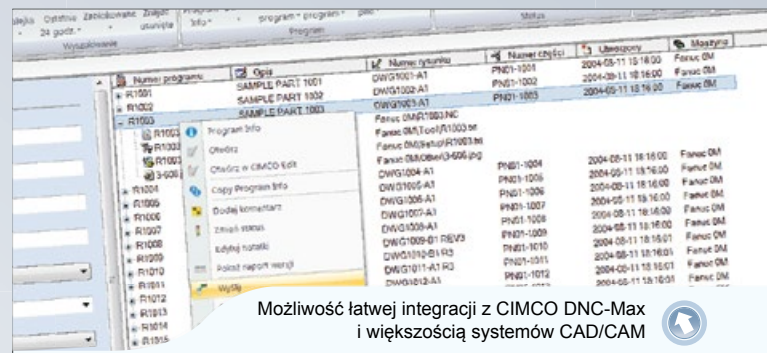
Ostatnie Zablokowane Znajdź
24 godz. usunięte
Wyszukiwanie
Program Info
program program
Program
Maszyna

| Numer programu | Opis | Numer rysunku | Numer części | Utworzony | Maszyny |
|---|---|---|---|---|---|
| R1001 | SAMPLE PART 1001 | DWG1001-A1 | PN01-1001 | 2004-08-11 18:16:00 | Fanuc 0M |
| R1002 | SAMPLE PART 1002 | DWG1002-A1 | PN01-1002 | 2004-08-11 18:16:00 | Fanuc 0M |
| R1003 | SAMPLE PART 1003 | DWG1003-A1 | PN01-1003 | 2004-08-11 18:16:00 | Fanuc 0M |
| R1003 | | Fanuc 0M\R1003.NC | | | |
| R1003 | | Fanuc 0M\Tool\R1003.txt | | | |
| R1003 | | Fanuc 0M\Setup\R1003.txt | | | |
| 3-606 | | Fanuc 0M\Other\3-606.jpg | | | |
| R1004 | | DWG1004-A1 | PN01-1004 | 2004-08-11 18:16:00 | Fanuc 0M |
| R1005 | | DWG1005-A1 | PN01-1005 | 2004-08-11 18:16:00 | Fanuc 0M |
| R1006 | | DWG1006-A1 | PN01-1006 | 2004-08-11 18:16:00 | Fanuc 0M |
| R1007 | | DWG1007-A1 | PN01-1007 | 2004-08-11 18:16:00 | Fanuc 0M |
| R1008 | | DWG1008-A1 | PN01-1008 | 2004-08-11 18:16:00 | Fanuc 0M |
| R1009 | | DWG1009-01 REV3 | PN01-1009 | 2004-08-11 18:16:01 | Fanuc 0M |
| R1010 | | DWG1010-B1 R3 | PN01-1010 | 2004-08-11 18:16:01 | Fanuc 0M |
| R1011 | | DWG1011-A1 R3 | PN01-1011 | 2004-08-11 18:16:01 | Fanuc 0M |
| R1012 | | DWG1012-A1 | PN01-1012 | 2004-08-11 18:16:01 | Fanuc 0M |
| R1013 | | | | | |
| R1014 | | | | | |
| R1015 | | | | | |

Program Info
Otwórz
Otwórz w CIMCO Edit
Copy Program Info
Dodaj komentarz
Zmień status
Edytuj notatki
Pokaż raport wersji
Wytnij

Możliwość łatwej integracji z CIMCO DNC-Max i większością systemów CAD/CAM